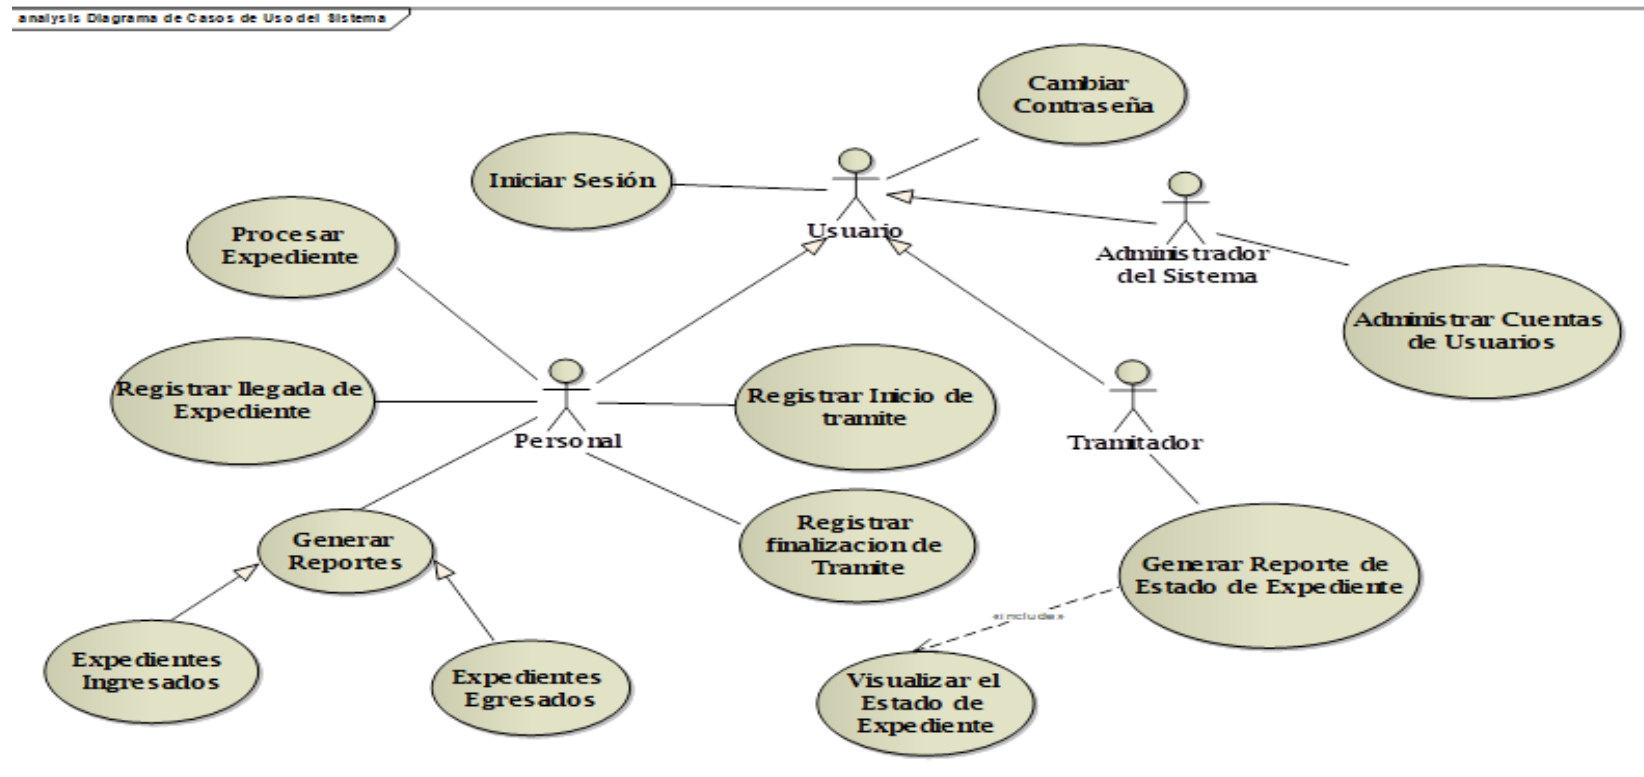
analysis Diagrama de Casos de Uso del Sistema

Cambiar Contraseña

Iniciar Sesión

Usuario

Administrador del Sistema

Procesar Expediente

Administrar Cuentas de Usuarios

Registrar llegada de Expediente

Personal

Registrar Inicio de tramite

Tramitador

Generar Reportes

Registrar finalizacion de Tramite

Generar Reporte de Estado de Expediente

«include»

Expedientes Ingresados

Expedientes Egresados

Visualizar el Estado de Expediente